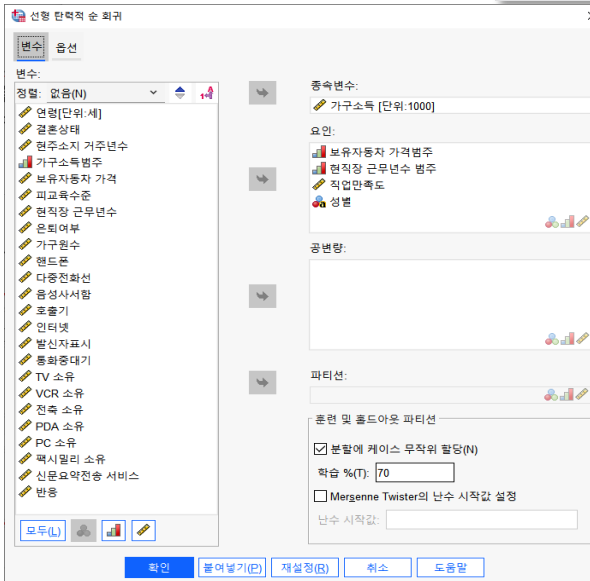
선형 탄력적 순 회귀

변수 옵션

변수:
정렬: 없음(N)
연령[단위:세]
결혼상태
현주소지 거주년수
가구소득범주
보유자동차 가격
피교육수준
현직장 근무년수
은퇴여부
가구원수
핸드폰
다중전화선
음성사서함
호출기
인터넷
발신자표시
통화중대기
TV 소유
VCR 소유
전축 소유
PDA 소유
PC 소유
팩시밀리 소유
신문요약전송 서비스
반응

모두(L)

종속변수:
가구소득 [단위:1000]

요인:
보유자동차 가격범주
현직장 근무년수 범주
직업만족도
성별

공변량:

파티션:

훈련 및 홀드아웃 파티션
분할에 케이스 무작위 할당(N)
학습 %(T): 70
Mersenne Twister의 난수 시작값 설정
난수 시작값:

확인 붙여넣기(P) 재설정(R) 취소 도움말